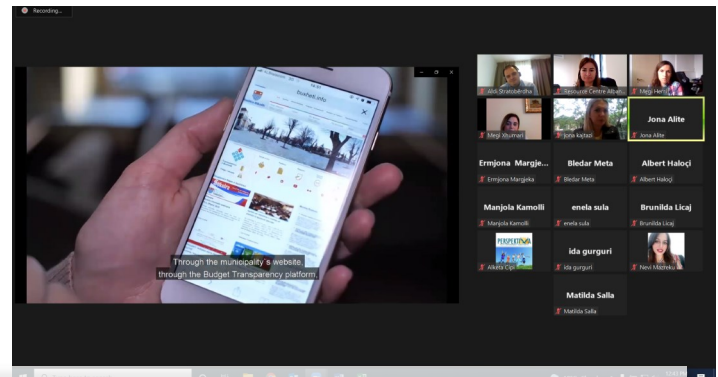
Recording...

fushearr.info

Through the municipality's website, through the Budget Transparency platform,

Alik Shatobershi
Resource Centre Albani
Megi Hel
Megi Xhumari
Jona Kajtazi
Jona Alite
Jona Alite
Ermjona Margje...
Ermjona Margjeka
Bledar Meta
Bledar Meta
Albert Haloçi
Albert Haloçi
Manjola Kamolli
Manjola Kamolli
enela sula
enela sula
Brunilda Licaj
Brunilda Licaj
PERSPEKTIVA
Alketa Cipi
ida gurguri
ida gurguri
Nevi Mazreku
Matilda Salla
Matilda Salla